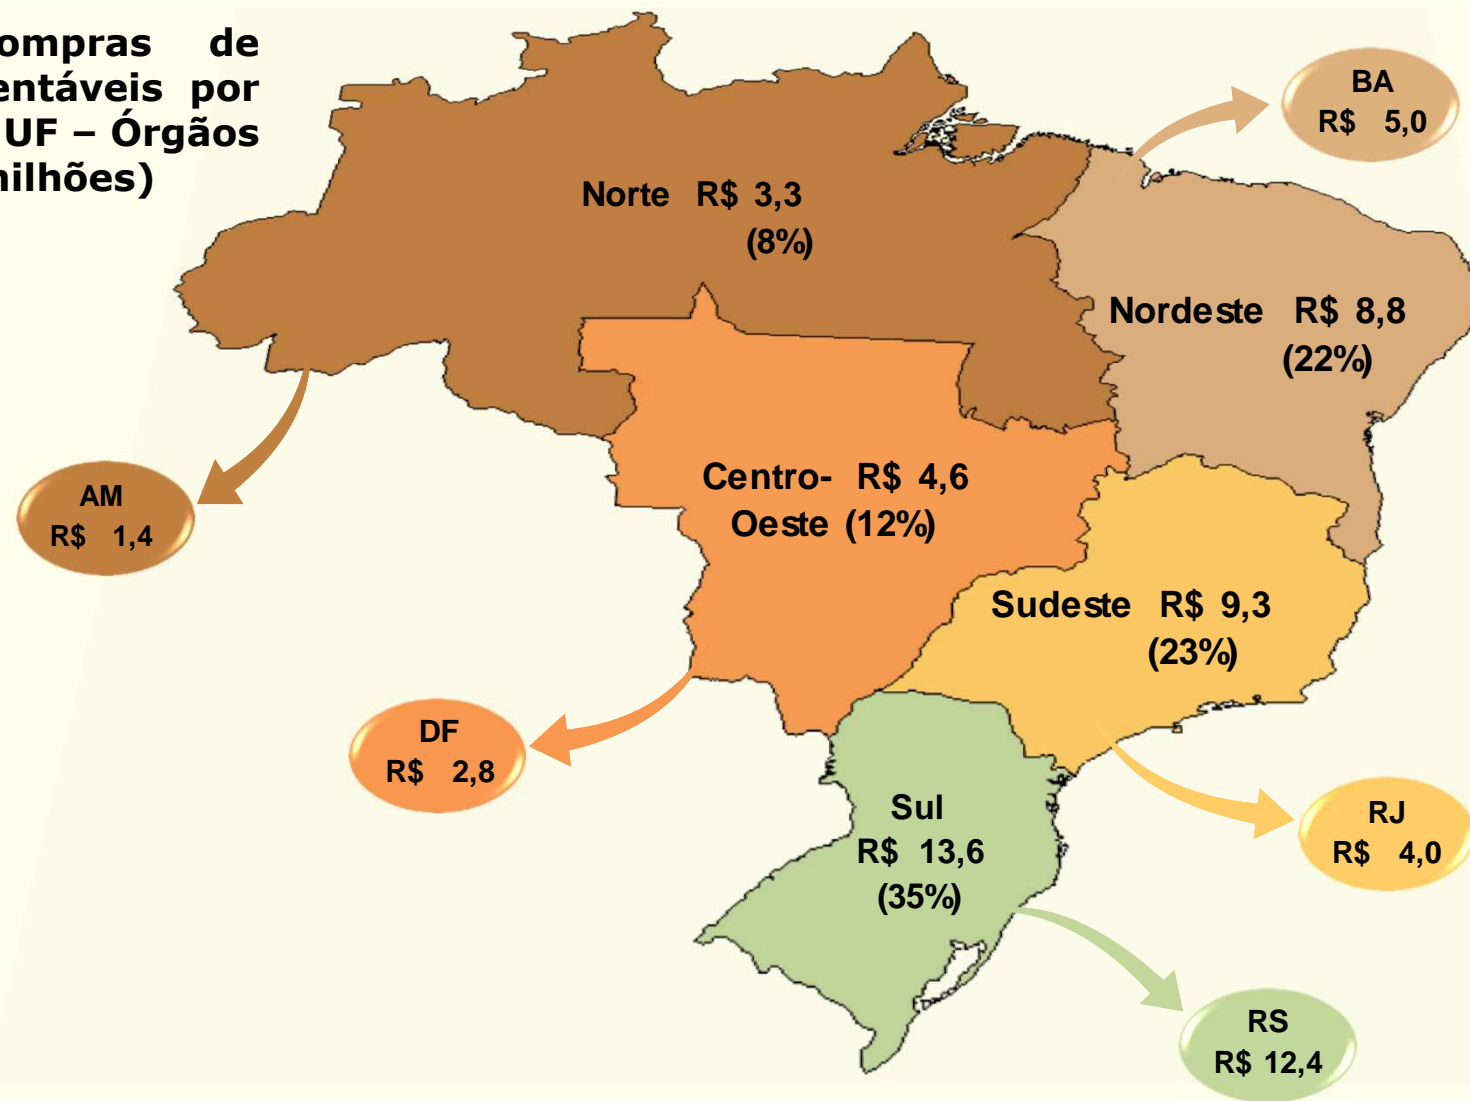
ompras de entáveis por UF – Órgãos milhões)

Norte R$ 3,3 (8%)

BA R$ 5,0

Nordeste R$ 8,8 (22%)

AM R$ 1,4

Centro-Oeste R$ 4,6 (12%)

Sudeste R$ 9,3 (23%)

DF R$ 2,8

Sul R$ 13,6 (35%)

RJ R$ 4,0

RS R$ 12,4